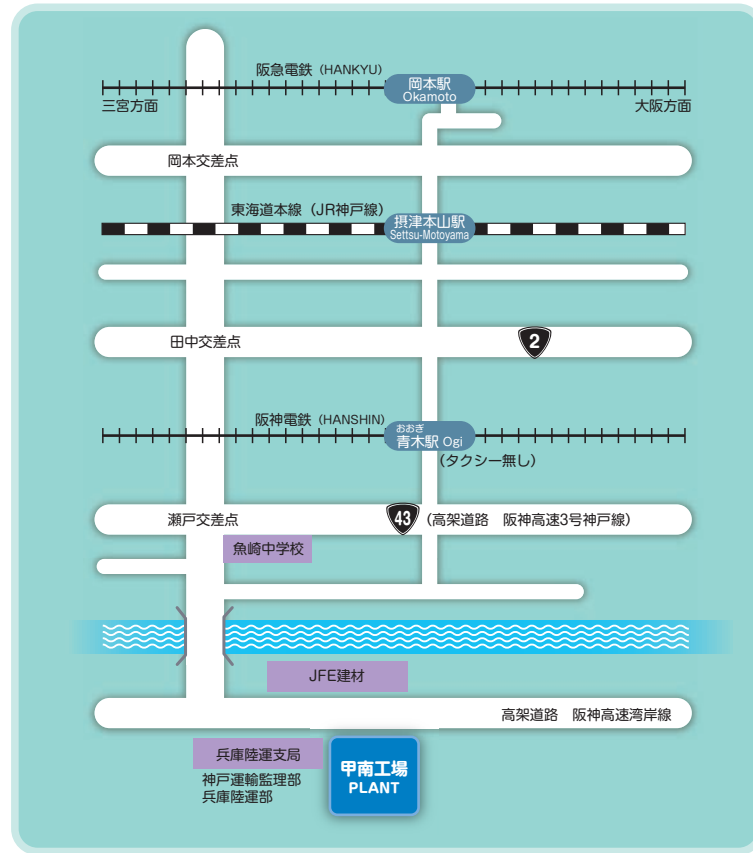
阪急電鉄（HANKYU）
岡本駅
Okamoto
三宮方面
大阪方面
岡本交差点
東海道本線（JR神戸線）
摂津本山駅
Settsu-Motoyama
田中交差点
2
阪神電鉄（HANSHIN）
おおぎ
青木駅 Ogi
（タクシー無し）
瀬戸交差点
43
（高架道路　阪神高速3号神戸線）
魚崎中学校
JFE建材
高架道路　阪神高速湾岸線
兵庫陸運支局
神戸運輸監理部
兵庫陸運部
甲南工場
PLANT